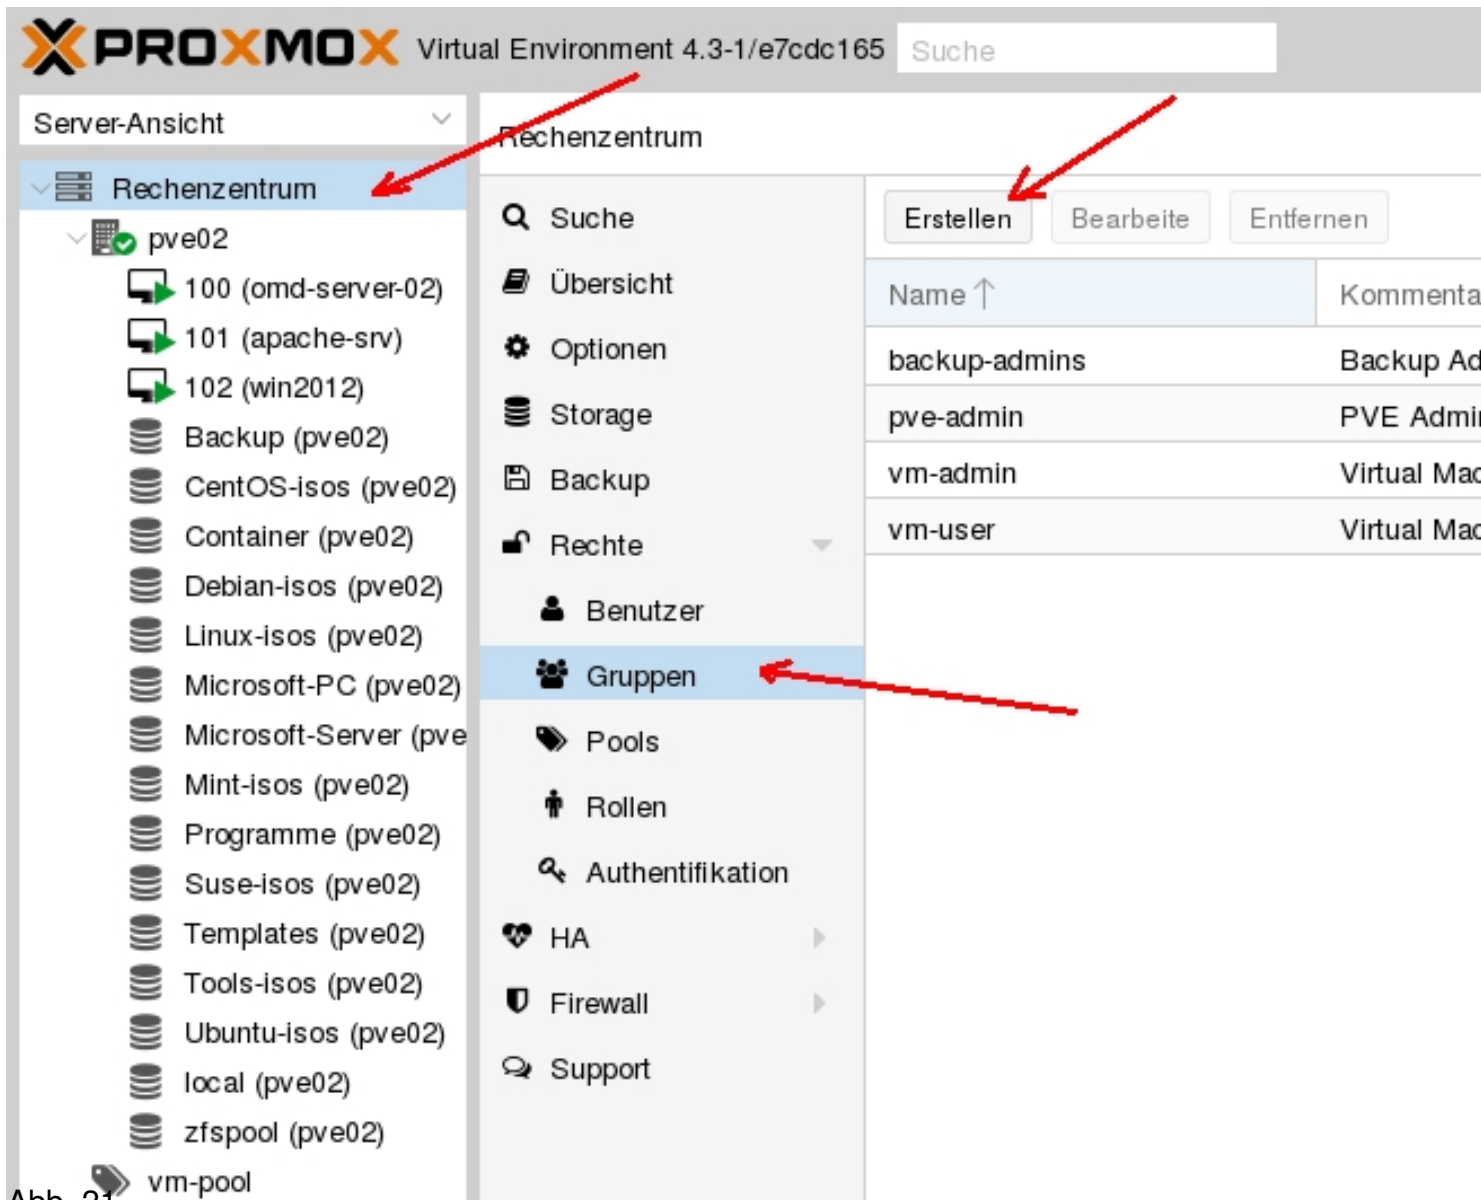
PROXMOX Virtual Environment 4.3-1/e7cdc165 Suche

Server-Ansicht

Rechenzentrum
pve02
100 (omd-server-02)
101 (apache-srv)
102 (win2012)
Backup (pve02)
CentOS-isos (pve02)
Container (pve02)
Debian-isos (pve02)
Linux-isos (pve02)
Microsoft-PC (pve02)
Microsoft-Server (pve
Mint-isos (pve02)
Programme (pve02)
Suse-isos (pve02)
Templates (pve02)
Tools-isos (pve02)
Ubuntu-isos (pve02)
local (pve02)
zfspool (pve02)
vm-pool

Rechenzentrum

Suche
Übersicht
Optionen
Storage
Backup
Rechte
Benutzer
Gruppen
Pools
Rollen
Authentifikation
HA
Firewall
Support

Erstellen Bearbeite Entfernen

| Name ↑ | Kommenta |
|---|---|
| backup-admins | Backup Ad |
| pve-admin | PVE Admi |
| vm-admin | Virtual Ma |
| vm-user | Virtual Ma |

Abb. 21